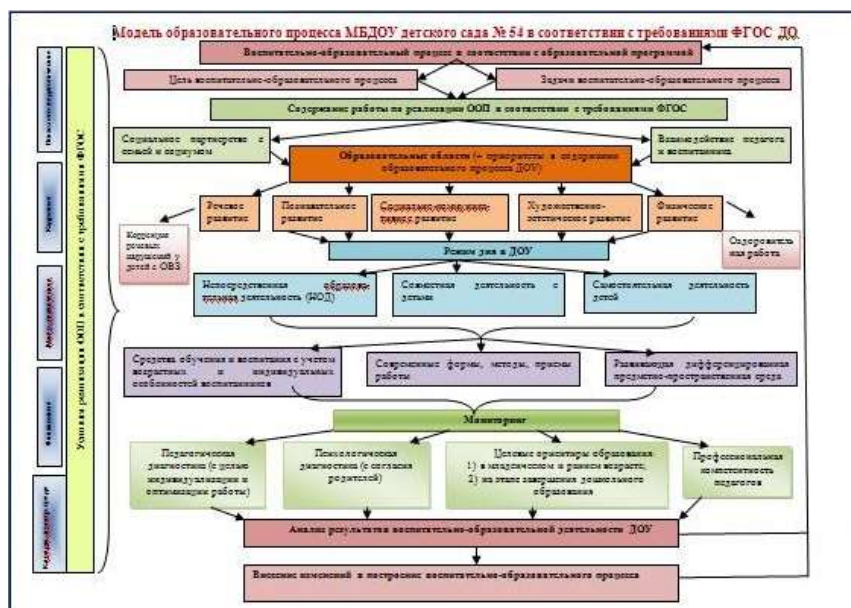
Модель образовательного процесса МБДОУ детского сада № 54 в соответствии с требованиями ФГОС ДО

Воспитательно-образовательный процесс в соответствии с образовательной программой

Цель воспитательно-образовательного процесса

Задачи воспитательно-образовательного процесса

Содержание работы по реализации ООП в соответствии с требованиями ФГОС

Социальное партнерство с семьей и социумом

Образовательные области (+ приоритеты в содержании образовательного процесса ДОУ)

Взаимодействие педагога и воспитанника

Речевое развитие

Познавательное развитие

Социально-коммуникативное развитие

Художественно-эстетическое развитие

Физическое развитие

Коррекция речевых нарушений у детей с ОВЗ

Оздоровительная работа

Режим дня в ДОУ

Непосредственная образовательная деятельность (НОД)

Совместная деятельность с детьми

Самостоятельная деятельность детей

Средства обучения и воспитания с учетом возрастных и индивидуальных особенностей воспитанников

Современные формы, методы, приемы работы

Развивающая дифференцированная предметно-пространственная среда

Мониторинг

Педагогическая диагностика (с целью индивидуализации и оптимизации работы)

Психологическая диагностика (с согласия родителей)

Целевые ориентиры образования:
1) в младенческом и раннем возрасте;
2) на этапе завершения дошкольного образования

Профессиональная компетентность педагогов

Анализ результатов воспитательно-образовательной деятельности ДОУ

Внесение изменений в построение воспитательно-образовательного процесса

Условия реализации ООП в соответствии с требованиями ФГОС

Психолого-педагогические

Кадровые

Материально-технические

Финансовые

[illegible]